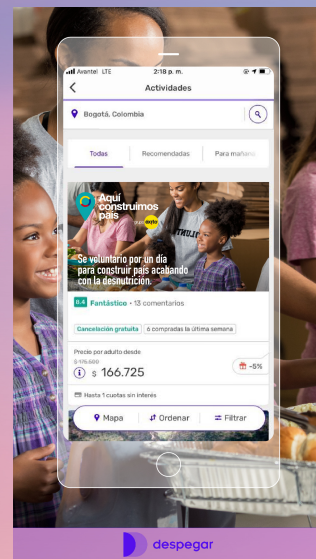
Avantel LTE 2:18 p. m.

Actividades

Bogotá, Colombia

Todas Recomendadas Para mañana

Aquí construimos país

Se voluntario por un día para construir país acabando con la desnutrición.

8.4 Fantástico • 13 comentarios

Cancelación gratuita 6 compradas la última semana

Precio por adulto desde

$ 175.500

$ 166.725

-5%

Hasta 1 cuotas sin interés

Mapa Ordenar Filtrar

despegar